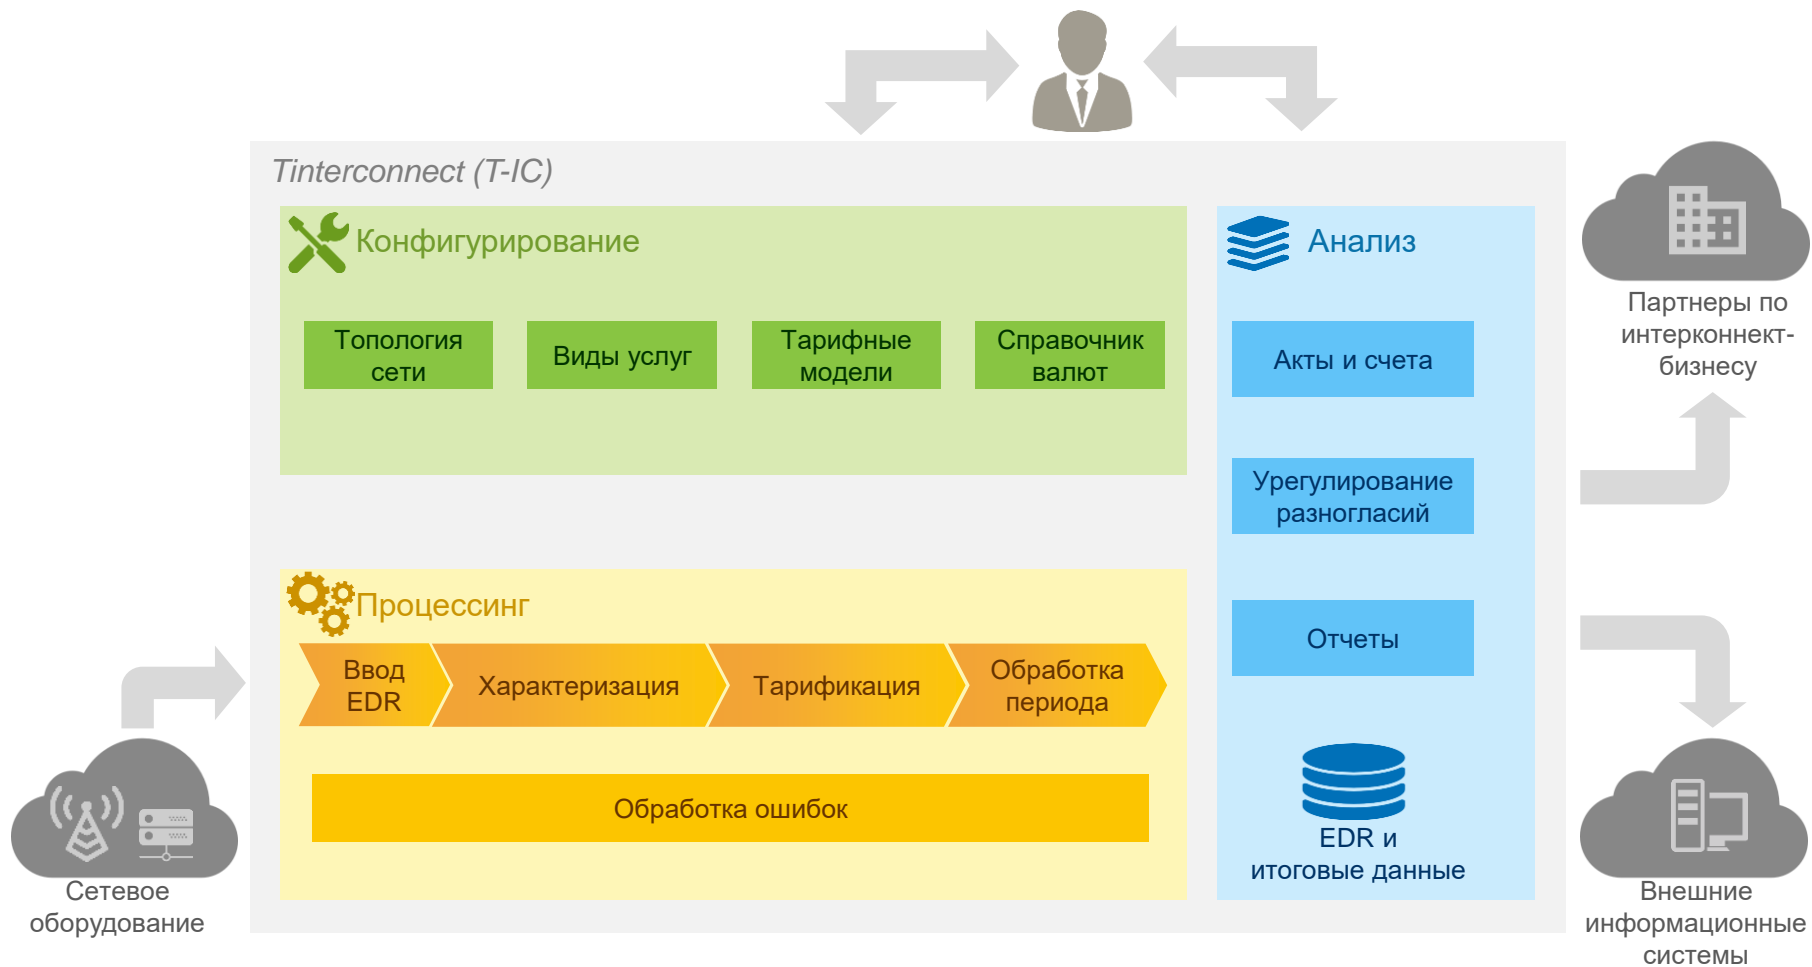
Tinterconnect (T-IC)

Конфигурирование

Топология сети

Виды услуг

Тарифные модели

Справочник валют

Анализ

Акты и счета

Урегулирование разногласий

Отчеты

EDR и итоговые данные

Процессинг

Ввод EDR

Характеризация

Тарификация

Обработка периода

Обработка ошибок

Партнеры по интерконнект-бизнесу

Сетевое оборудование

Внешние информационные системы